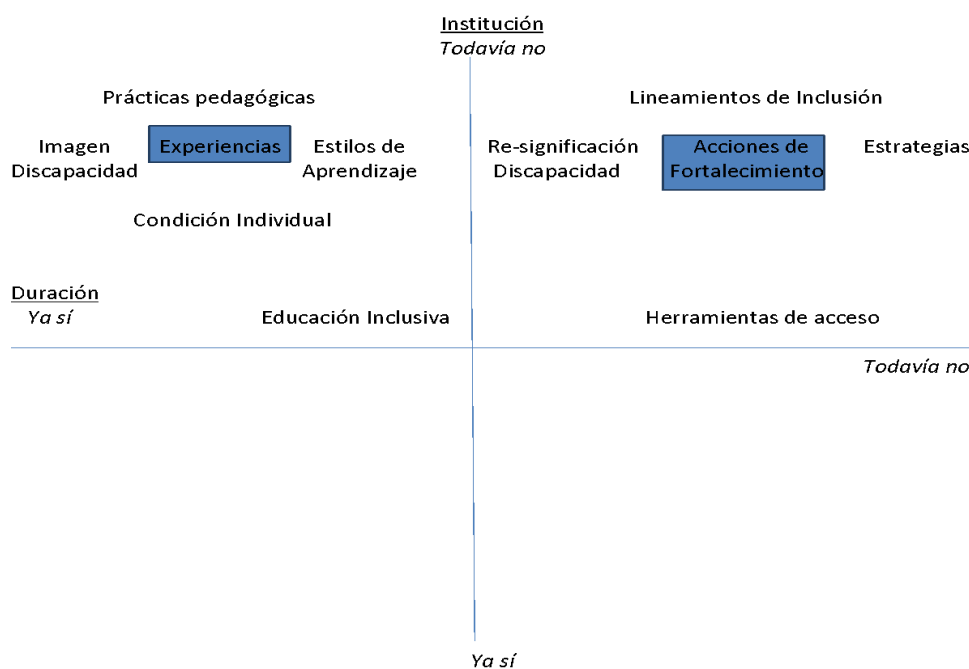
Institución
Todavía no

Prácticas pedagógicas

Imagen Discapacidad

Experiencias

Estilos de Aprendizaje

Condición Individual

Lineamientos de Inclusión

Re-significación Discapacidad

Acciones de Fortalecimiento

Estrategias

Duración
Ya sí

Educación Inclusiva

Herramientas de acceso

Todavia no

Ya sí